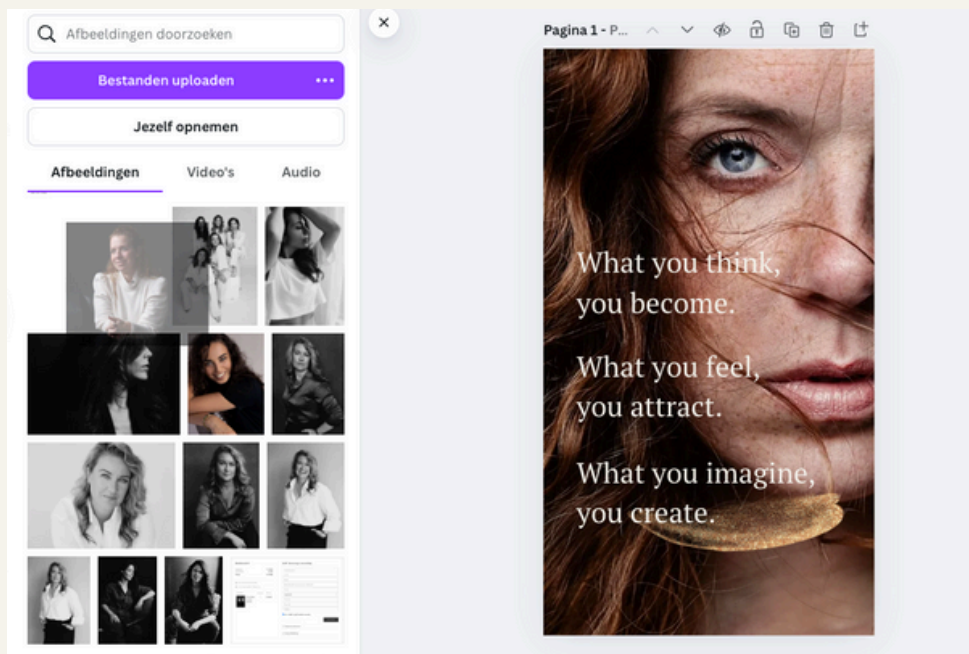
Afbeeldingen doorzoeken

Bestanden uploaden •••

Jezelf opnemen

Afbeeldingen Video's Audio

×

Pagina 1 - P...

What you think, you become.

What you feel, you attract.

What you imagine, you create.